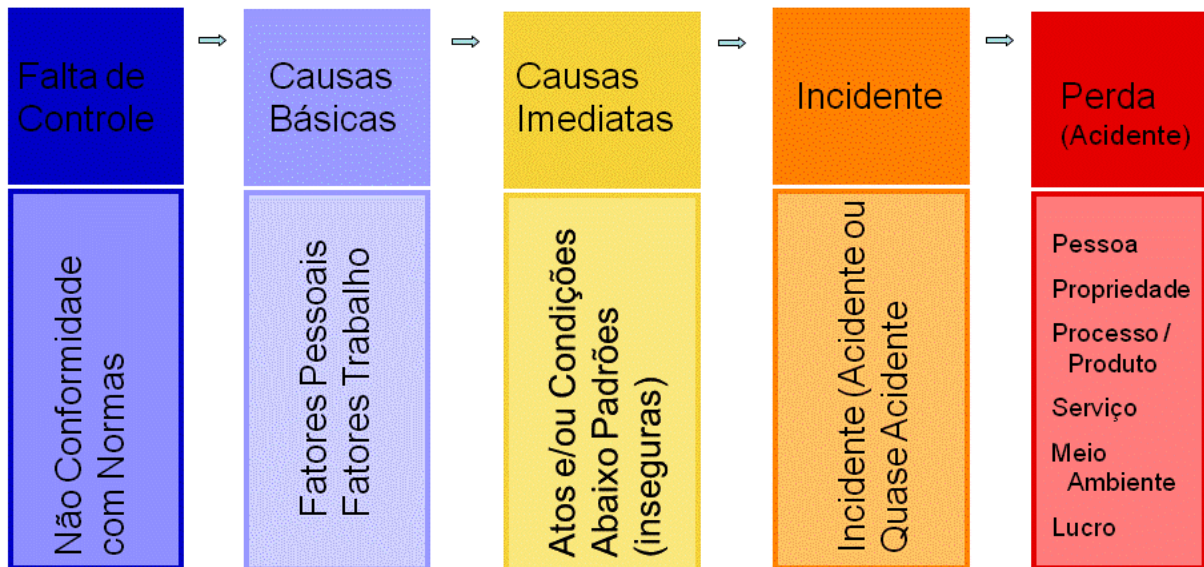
Falta de Controle

Causas Básicas

Causas Imediatas

Incidente

Perda
(Acidente)

Não Conformidade com Normas

Fatores Pessoais
Fatores Trabalho

Atos e/ou Condições Abaixo Padrões (inseguras)

Incidente (Acidente ou Quase Acidente

Pessoa

Propriedade

Processo / Produto

Serviço

Meio Ambiente

Lucro